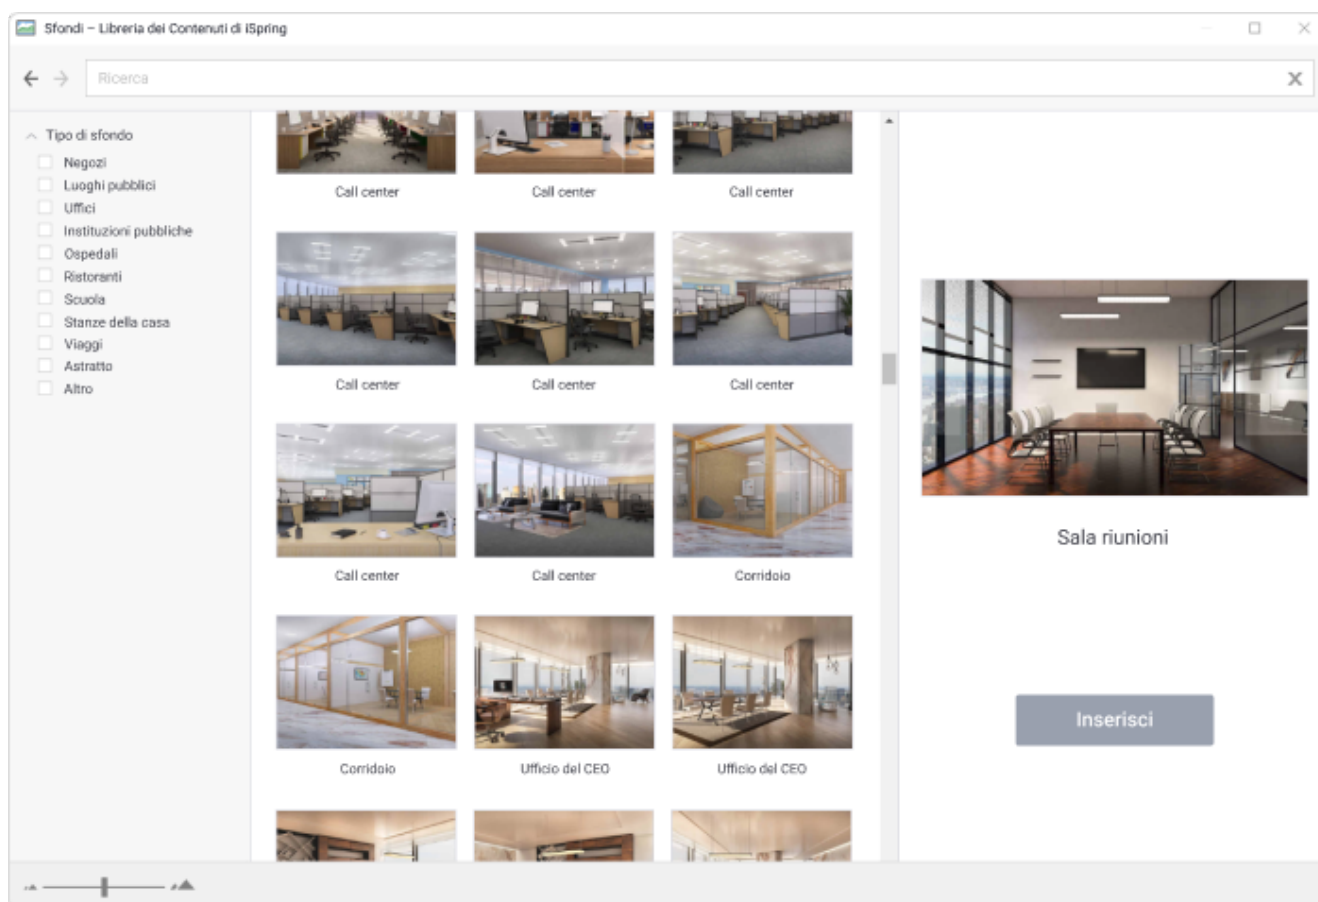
Sfondi – Libreria dei Contenuti di iSpring

Ricerca

Tipo di sfondo
Negozi
Luoghi pubblici
Uffici
Instituzioni pubbliche
Ospedali
Ristoranti
Scuola
Stanze della casa
Viaggi
Astratto
Altro

Call center
Call center
Call center
Call center
Call center
Call center
Call center
Call center
Corridoio
Corridoio
Ufficio del CEO
Ufficio del CEO

Sala riunioni

Inserisci